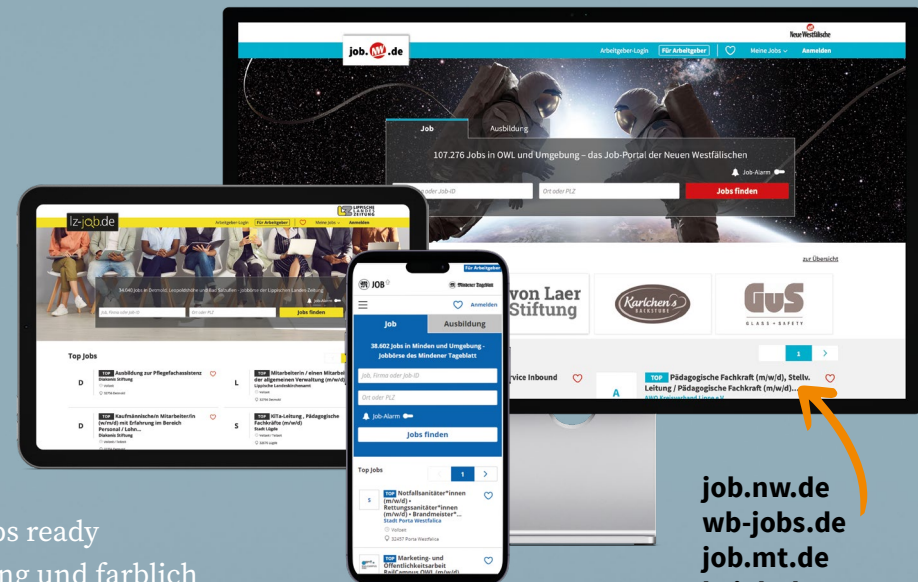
Neue Westfälische

job.OWL.de

Arbeitgeber-Login Für Arbeitgeber Meine Jobs Anmelden

Job Ausbildung

107.276 Jobs in OWL und Umgebung – das Job-Portal der Neuen Westfälischen

Job-Alarm

oder Job-ID Ort oder PLZ Jobs finden

zur Übersicht

von Laer Stiftung

Karlchen's

GuS

1

TOP Pädagogische Fachkraft (m/w/d), Stellv. Leitung / Pädagogische Fachkraft (m/w/d)...

rvice Inbound

lz-job.de

Arbeitgeber-Login Für Arbeitgeber Meine Jobs Anmelden

LIPPISCHE LANDES-ZEITUNG

Jobs finden

Top Jobs

TOP Ausbildung zur Pflegefachassistenz
Diakonie Stiftung

TOP Mitarbeiterin / einen Mitarbei der allgemeinen Verwaltung (m/w/d)
Lippischer Landeskirchenamt

TOP Kaufmännische/n Mitarbeiter/in (w/m/d) mit Erfahrung im Bereich Personal / Lohn...
Diakonie Stiftung

TOP KiTa-Leitung , Pädagogische Fachkräfte (m/w/d)
Stadt Lügde

Für Arbeitgeber

JOB

Mindener Tageblatt

Anmelden

Job Ausbildung

38.602 Jobs in Minden und Umgebung - Jobbörse des Mindener Tageblatt

Job, Firma oder Job-ID

Ort oder PLZ

Job-Alarm

Jobs finden

Top Jobs

1

TOP Notfallsanitäter*innen (m/w/d) • Rettungssanitäter*innen (m/w/d) • Brandmeister*...
Stadt Porta Westfalica
Vollzeit
32457 Porta Westfalica

TOP Marketing- und Öffentlichkeitsarbeit

job.nw.de
wb-jobs.de
job.mt.de

bs ready
ng und farblich